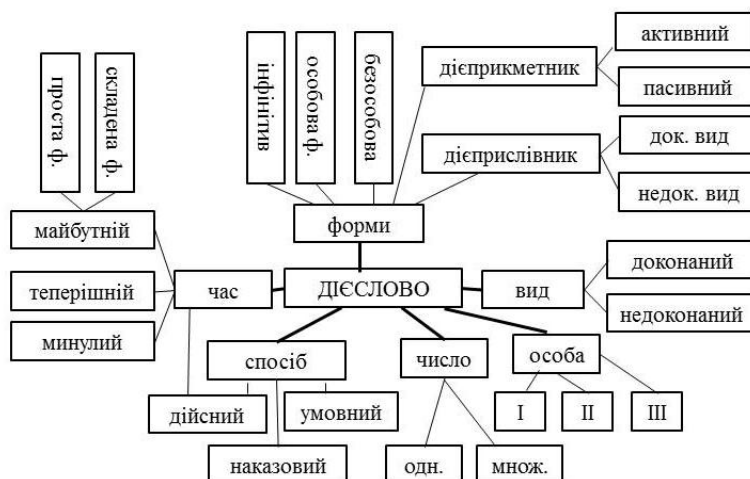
ДІЄСЛОВО

форми

інфінітив

особова ф.

безособова

дієприкметник

активний

пасивний

дієприслівник

док. вид

недок. вид

час

майбутній

проста ф.

складена ф.

теперішній

минулий

вид

доконаний

недоконаний

спосіб

дійсний

умовний

наказовий

число

одн.

множ.

особа

I

II

III